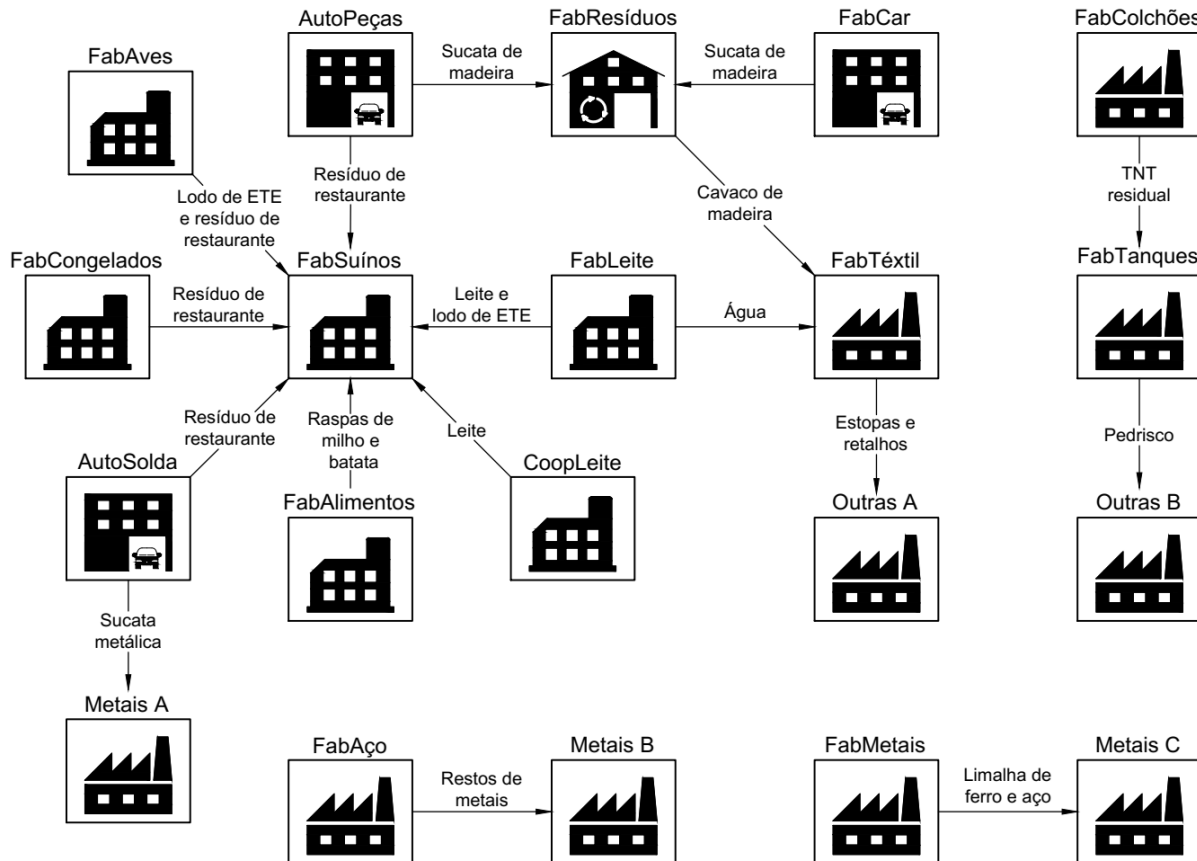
AutoPeças

FabResíduos

FabCar

FabColchões

FabAves

Sucata de madeira

Sucata de madeira

Resíduo de restaurante

Lodo de ETE e resíduo de restaurante

Cavaco de madeira

TNT residual

FabCongelados

FabSuínos

FabLeite

FabTêxtil

FabTanques

Resíduo de restaurante

Leite e lodo de ETE

Água

Resíduo de restaurante

Raspas de milho e batata

Leite

Estopas e retalhos

Pedrisco

AutoSolda

CoopLeite

FabAlimentos

Outras A

Outras B

Sucata metálica

Metais A

FabAço

Metais B

FabMetais

Metais C

Restos de metais

Limalha de ferro e aço